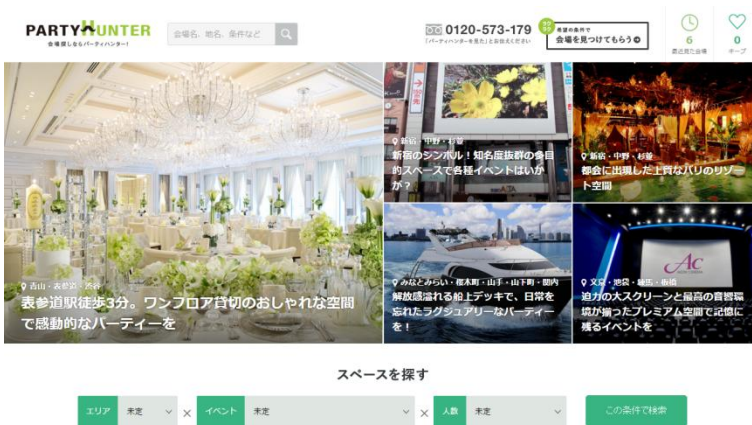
PARTY HUNTER
会場探しならパーティハンター！

会場名、地名、条件など

0120-573-179
「パーティハンターを見た」とお伝えください

希望の条件で
会場を見つけてもらう

6
最近見た会場

0
キープ

青山・表参道・渋谷
表参道駅徒歩3分。ワンフロア貸切のおしゃれな空間で感動的なパーティーを

新宿・中野・杉並
新宿のシンボル！知名度抜群の各目的スペースで各種イベントはいかが？

新宿・中野・杉並
都会に出現した上質なバリのリゾート空間

みなとみらい・桜木町・山手・山下町・関内
解放感溢れる船上デッキで、日常を忘れたラグジュアリーなパーティーを！

文京・池袋・練馬・板橋
迫力の大スクリーンと最高の音響環境が揃ったプレミアム空間で心に残るイベントを

AC

スペースを探す

エリア 未定 × イベント 未定 × 人数 未定

この条件で検索